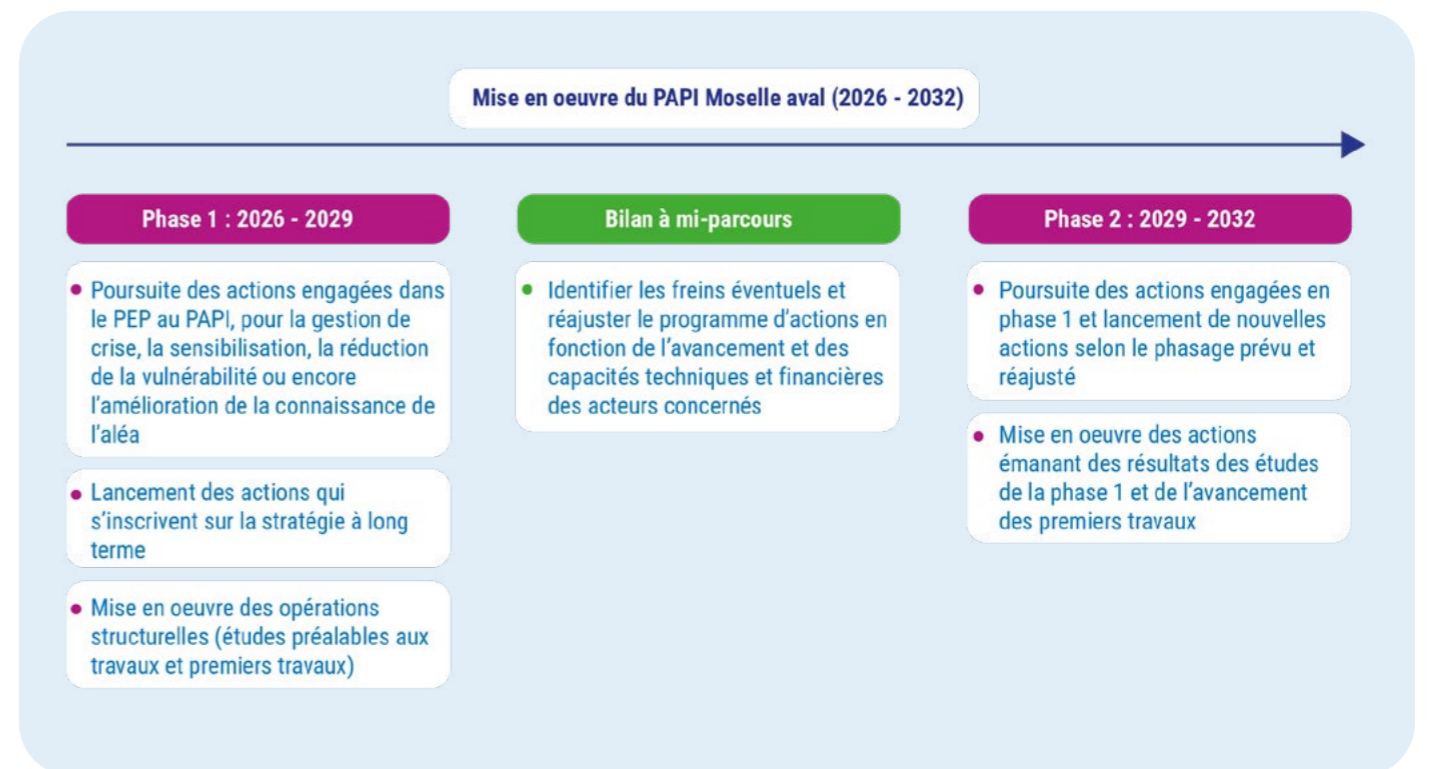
Mise en oeuvre du PAPI Moselle aval (2026 - 2032)

Phase 1 : 2026 - 2029

• Poursuite des actions engagées dans le PEP au PAPI, pour la gestion de crise, la sensibilisation, la réduction de la vulnérabilité ou encore l'amélioration de la connaissance de l'aléa

• Lancement des actions qui s'inscrivent sur la stratégie à long terme

• Mise en oeuvre des opérations structurelles (études préalables aux travaux et premiers travaux)

Bilan à mi-parcours

• Identifier les freins éventuels et réajuster le programme d'actions en fonction de l'avancement et des capacités techniques et financières des acteurs concernés

Phase 2 : 2029 - 2032

• Poursuite des actions engagées en phase 1 et lancement de nouvelles actions selon le phasage prévu et réajusté

• Mise en oeuvre des actions émanant des résultats des études de la phase 1 et de l'avancement des premiers travaux